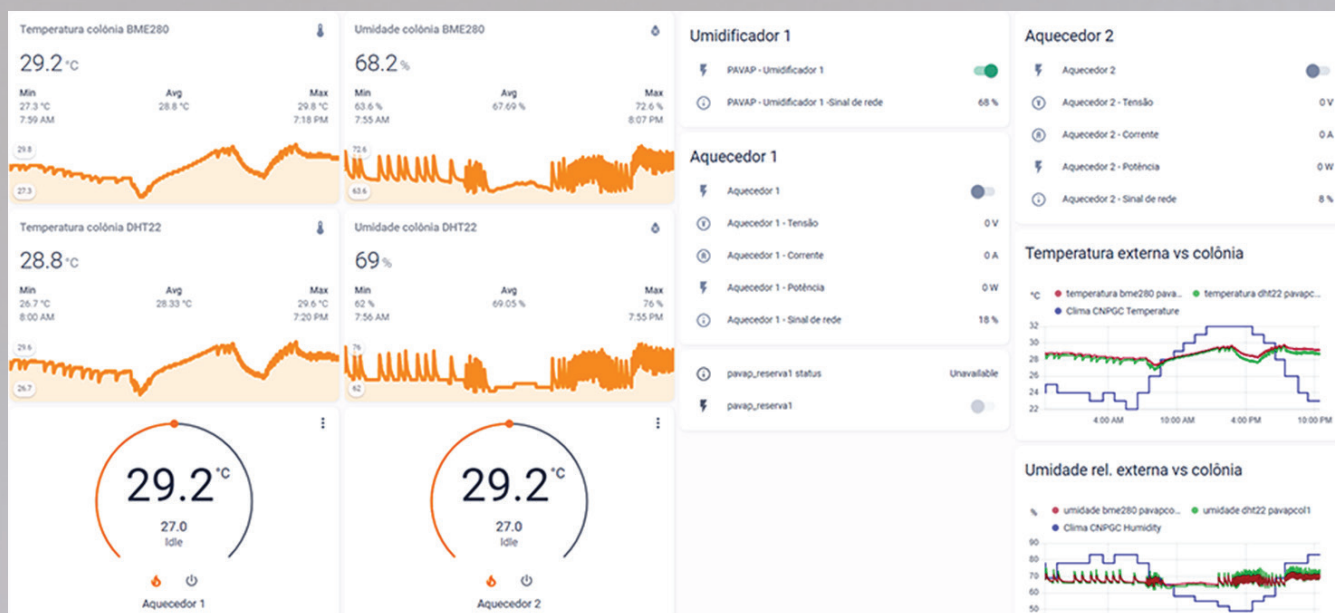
Temperatura colônia BME280

29.2 °C

Min 27.3 °C 7:59 AM
Avg 28.8 °C
Max 29.8 °C 7:18 PM

29.8
27.3

Umidade colônia BME280

68.2 %

Min 63.6 % 7:55 AM
Avg 67.69 %
Max 72.6 % 8:07 PM

72.6
63.6

Temperatura colônia DHT22

28.8 °C

Min 26.7 °C 8:00 AM
Avg 28.33 °C
Max 29.6 °C 7:20 PM

29.6
26.7

Umidade colônia DHT22

69 %

Min 62 % 7:56 AM
Avg 69.05 %
Max 76 % 7:55 PM

76
62

29.2 °C
27.0
Idle
Aquecedor 1

29.2 °C
27.0
Idle
Aquecedor 2

Umidificador 1

PAVAP - Umidificador 1
PAVAP - Umidificador 1 -Sinal de rede 68 %

Aquecedor 1

Aquecedor 1
Aquecedor 1 - Tensão 0 V
Aquecedor 1 - Corrente 0 A
Aquecedor 1 - Potência 0 W
Aquecedor 1 - Sinal de rede 18 %

pavap_reserva1 status Unavailable
pavap_reserva1

Aquecedor 2

Aquecedor 2
Aquecedor 2 - Tensão 0 V
Aquecedor 2 - Corrente 0 A
Aquecedor 2 - Potência 0 W
Aquecedor 2 - Sinal de rede 8 %

Temperatura externa vs colônia

°C
temperatura bme280 pava...
temperatura dht22 pavapc...
Clima CNPGC Temperature

32
30
28
26
24
22
4:00 AM
10:00 AM
4:00 PM
10:00 PM

Umidade rel. externa vs colônia

%
umidade bme280 pavapco...
umidade dht22 pavapcol1
Clima CNPGC Humidity

90
80
70
60
50